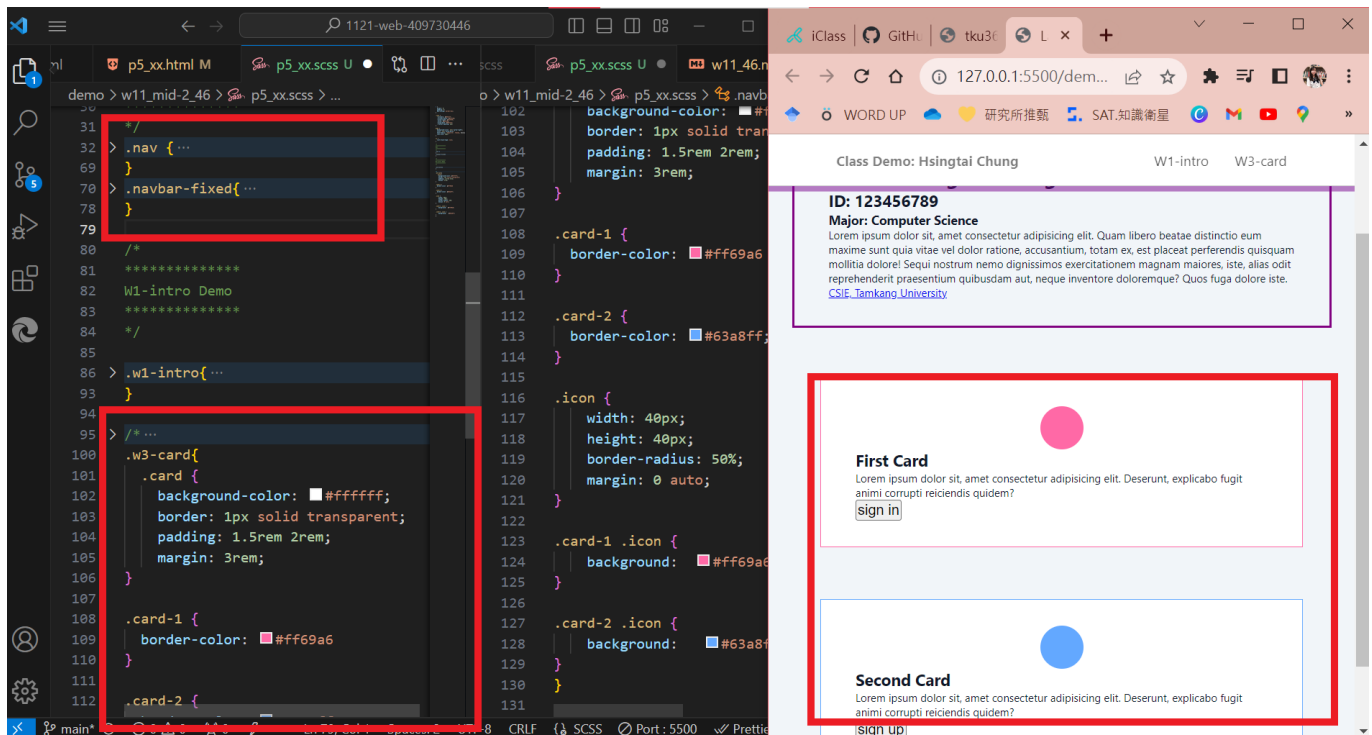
1121-web-409730446

ml  p5_xx.html M  p5_xx.scss U  scss  p5_xx.scss U  w11_46.

demo > w11_mid-2_46 > p5_xx.scss > ...

31 */
32 > .nav {···
69 }
70 > .navbar-fixed{···
78 }
79
80 /*
81 **************
82 W1-intro Demo
83 **************
84 */
85
86 > .w1-intro{···
93 }
94
95 > /*···
100 .w3-card{
101 .card {
102 background-color: #ffffff;
103 border: 1px solid transparent;
104 padding: 1.5rem 2rem;
105 margin: 3rem;
106 }
107
108 .card-1 {
109 border-color: #ff69a6
110 }
111
112 .card-2 {

o > w11_mid-2_46 > p5_xx.scss > .navb

background-color:
103 border: 1px solid tran
104 padding: 1.5rem 2rem;
105 margin: 3rem;
106 }
107
108 .card-1 {
109 border-color: #ff69a6
110 }
111
112 .card-2 {
113 border-color: #63a8ff;
114 }
115
116 .icon {
117 width: 40px;
118 height: 40px;
119 border-radius: 50%;
120 margin: 0 auto;
121 }
122
123 .card-1 .icon {
124 background: #ff69a6
125 }
126
127 .card-2 .icon {
128 background: #63a8f
129 }
130 }
131

main* CRLF {} SCSS Port : 5500 Prettie

iClass  GitHu  tku3  L

127.0.0.1:5500/dem...

WORD UP  研究所推甄  SAT.知識衛星

Class Demo: Hsingtai Chung  W1-intro  W3-card

ID: 123456789
Major: Computer Science
Lorem ipsum dolor sit, amet consectetur adipisicing elit. Quam libero beatae distinctio eum maxime sunt quia vitae vel dolor ratione, accusantium, totam ex, est placeat perferendis quisquam mollitia dolore! Sequi nostrum nemo dignissimos exercitationem magnam maiores, iste, alias odit reprehenderit praesentium quibusdam aut, neque inventore doloremque? Quos fuga dolore iste.
CSIE, Tamkang University

First Card
Lorem ipsum dolor sit, amet consectetur adipisicing elit. Deserunt, explicabo fugit animi corrupti reiciendis quidem?
sign in

Second Card
Lorem ipsum dolor sit, amet consectetur adipisicing elit. Deserunt, explicabo fugit animi corrupti reiciendis quidem?
sign up